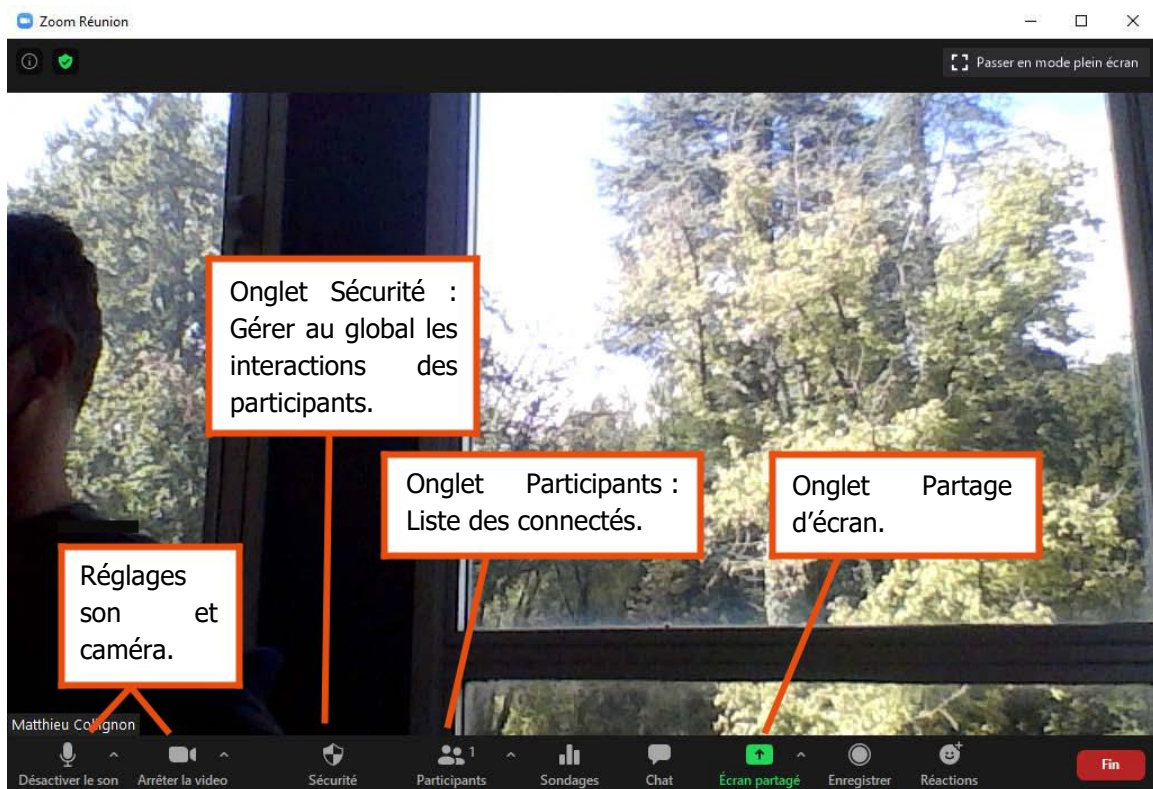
Zoom Réunion

Passer en mode plein écran

Onglet Sécurité : Gérer au global les interactions des participants.

Onglet Participants : Liste des connectés.

Onglet Partage d'écran.

Réglages son et caméra.

Matthieu Collignon

Désactiver le son
Arrêter la video
Sécurité
Participants 1
Sondages
Chat
Écran partagé
Enregistrer
Réactions
Fin